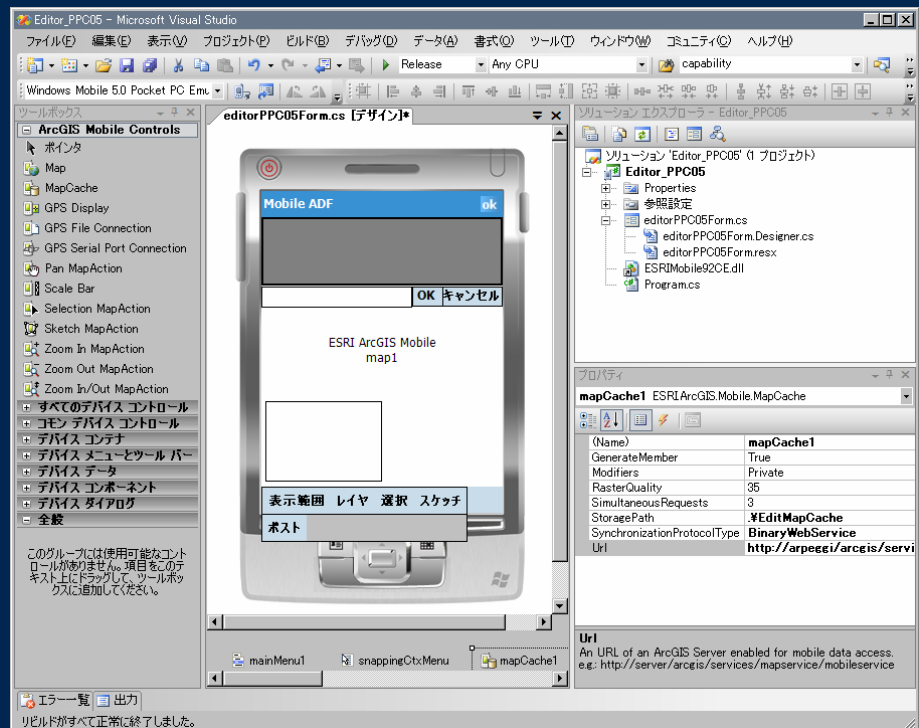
Editor_PPC05 - Microsoft Visual Studio

ファイル(F) 編集(E) 表示(V) プロジェクト(P) ビルド(B) デバッグ(D) データ(A) 書式(O) ツール(T) ウィンドウ(W) コミュニティ(C) ヘルプ(H)

Release Any CPU capability

Windows Mobile 5.0 Pocket PC Emu

ツールボックス
ArcGIS Mobile Controls
ポインタ
Map
MapCache
GPS Display
GPS File Connection
GPS Serial Port Connection
Pan MapAction
Scale Bar
Selection MapAction
Sketch MapAction
Zoom In MapAction
Zoom Out MapAction
Zoom In/Out MapAction
すべてのデバイス コントロール
コモン デバイス コントロール
デバイス コンテナ
デバイス メニューとツール バー
デバイス データ
デバイス コンポーネント
デバイス ダイアログ
全般

このグループには使用可能なコントロールがありません。項目をこのテキスト上にドラッグして、ツールボックスに追加してください。

editorPPC05Form.cs [デザイン]*

Mobile ADF ok
OK キャンセル
ESRI ArcGIS Mobile
map1
表示範囲 レイヤ 選択 スケッチ
ポスト

mainMenu1 snappingCtxMenu mapCache1

ソリューション エクスプローラー - Editor_PPC05
ソリューション 'Editor_PPC05' (1 プロジェクト)
Editor_PPC05
Properties
参照設定
editorPPC05Form.cs
editorPPC05Form.Designer.cs
editorPPC05Form.resx
ESRIMobile92CE.dll
Program.cs

プロパティ
mapCache1 ESRI.ArcGIS.Mobile.MapCache

| (Name) | mapCache1 |
|---|---|
| GenerateMember | True |
| Modifiers | Private |
| RasterQuality | 35 |
| SimultaneousRequests | 3 |
| StoragePath | .¥EditMapCache |
| SynchronizationProtocolType | BinaryWebService |
| Url | http://arpeggi/arcgis/servi |

Url
An URL of an ArcGIS Server enabled for mobile data access. e.g.: http://server/arcgis/services/mapservice/mobileservice

エラー一覧 出力
リビルドがすべて正常に終了しました。